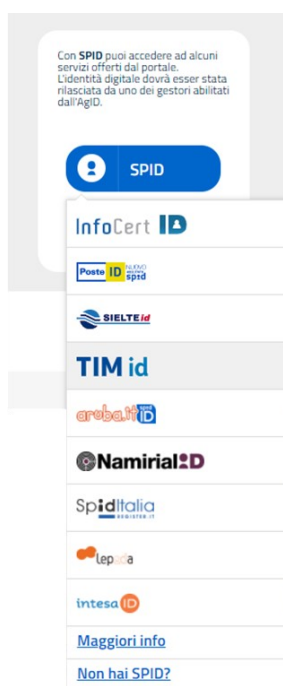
Con SPID puoi accedere ad alcuni servizi offerti dal portale. L'identità digitale dovrà esser stata rilasciata da uno dei gestori abilitati dall'AgID.

SPID

InfoCert ID

Poste ID NUOVO spid

SIELTE id

TIM id

aruba.it ID

Namirial ID

SpidItalia REGISTER.IT

lepida

intesa ID

Maggiori info

Non hai SPID?